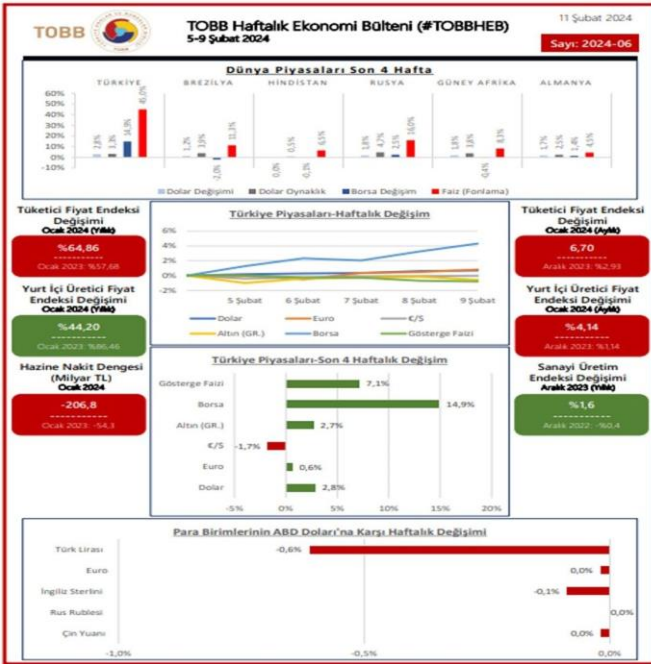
TOBB

TOBB Haftalık Ekonomi Bülteni (#TOBBHEB)
5-9 Şubat 2024

11 Şubat 2024

Sayı: 2024-06

Dünya Piyasaları Son 4 Hafta

TÜRKİYE BREZİLYA HİNDİSTAN RUSYA GÜNEY AFRİKA ALMANYA

60%
50%
40%
30%
20%
10%
0%
-10%
-20%

2,8% 3,1% 14,9% 45,0% 1,2% 3,8% -2,0% 11,3% 0,0% 0,5% -0,1% 6,5% 1,8% 4,7% 2,1% 16,0% 1,8% 3,8% -0,4% 8,3% 1,7% 2,5% 1,4% 4,5%

Dolar Değişimi Dolar Oynaklık Borsa Değişim Faiz (Fonlama)

Tüketici Fiyat Endeksi Değişimi
Ocak 2024 (Yıllık)
%64,86
Ocak 2023: %57,68

Yurt İçi Üretici Fiyat Endeksi Değişimi
Ocak 2024 (Yıllık)
%44,20
Ocak 2023: %86,46

Hazine Nakit Dengesi (Milyar TL)
Ocak 2024
-206,8
Ocak 2023: -54,3

Türkiye Piyasaları-Haftalık Değişim

6%
4%
2%
0%
-2%

5 Şubat 6 Şubat 7 Şubat 8 Şubat 9 Şubat

Dolar Euro €/$ Altın (GR.) Borsa Gösterge Faizi

Türkiye Piyasaları-Son 4 Haftalık Değişim

Gösterge Faizi 7,1%
Borsa 14,9%
Altın (GR.) 2,7%
€/$ -1,7%
Euro 0,6%
Dolar 2,8%

-5% 0% 5% 10% 15% 20%

Tüketici Fiyat Endeksi Değişimi
Ocak 2024 (Aylık)
6,70
Aralık 2023: %2,93

Yurt İçi Üretici Fiyat Endeksi Değişimi
Ocak 2024 (Aylık)
%4,14
Aralık 2023: %1,14

Sanayi Üretim Endeksi Değişimi
Aralık 2023 (Yıllık)
%1,6
Aralık 2022: -%0,4

Para Birimlerinin ABD Doları'na Karşı Haftalık Değişimi

Türk Lirası -0,6%
Euro 0,0%
İngiliz Sterlini -0,1%
Rus Rublesi 0,0%
Çin Yuanı 0,0%

-1,0% -0,5% 0,0%